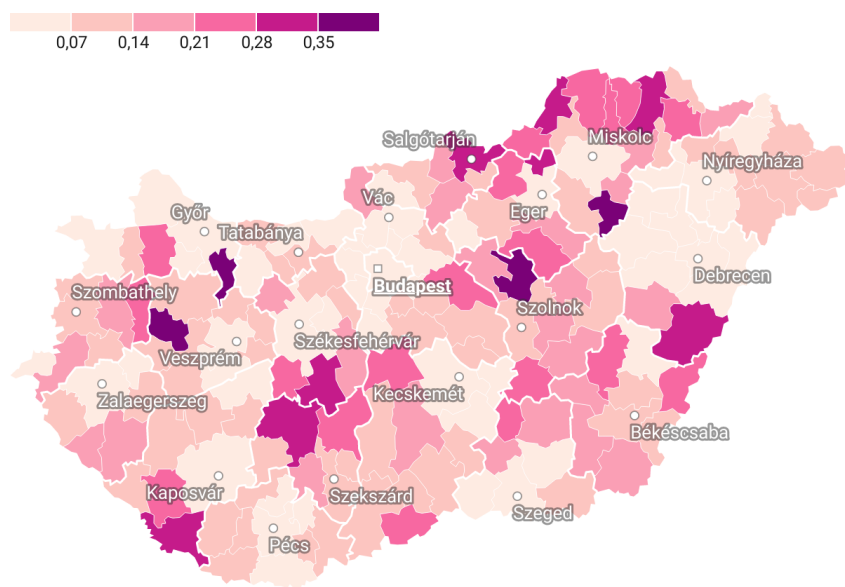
0,07 0,14 0,21 0,28 0,35

Salgótarján
Miskolc
Nyíregyháza
Vác
Eger
Győr
Tatabánya
Budapest
Debrecen
Szombathely
Szolnok
Székesfehérvár
Veszprém
Kecskemét
Zalaegerszeg
Békéscsaba
Kaposvár
Szekszárd
Szeged
Pécs